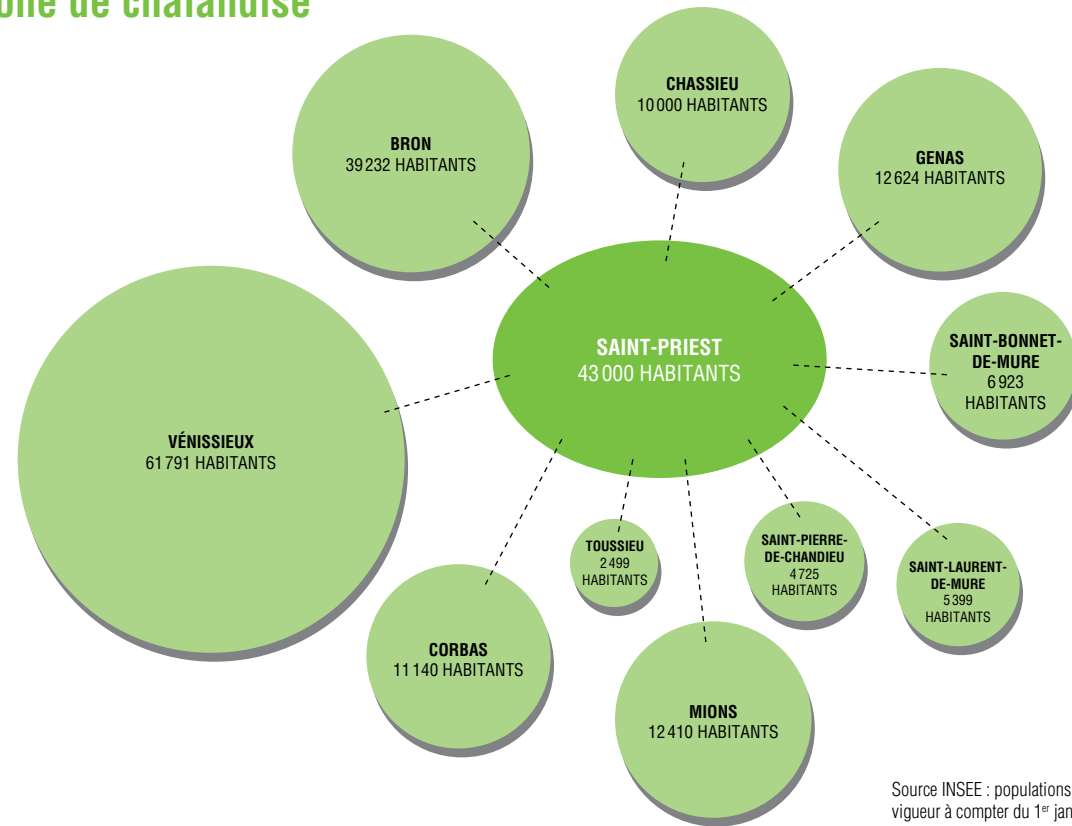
one de chalandise

CHASSIEU
10 000 HABITANTS

BRON
39 232 HABITANTS

GENAS
12 624 HABITANTS

SAINT-PRIEST
43 000 HABITANTS

SAINT-BONNET-DE-MURE
6 923
HABITANTS

VÉNISSIEUX
61 791 HABITANTS

TOUSSIEU
2 499
HABITANTS

SAINT-PIERRE-DE-CHANDIEU
4 725
HABITANTS

SAINT-LAURENT-DE-MURE
5 399
HABITANTS

CORBAS
11 140 HABITANTS

MIONS
12 410 HABITANTS

Source INSEE : populations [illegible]
vigueur à compter du $1^{er}$ jan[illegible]